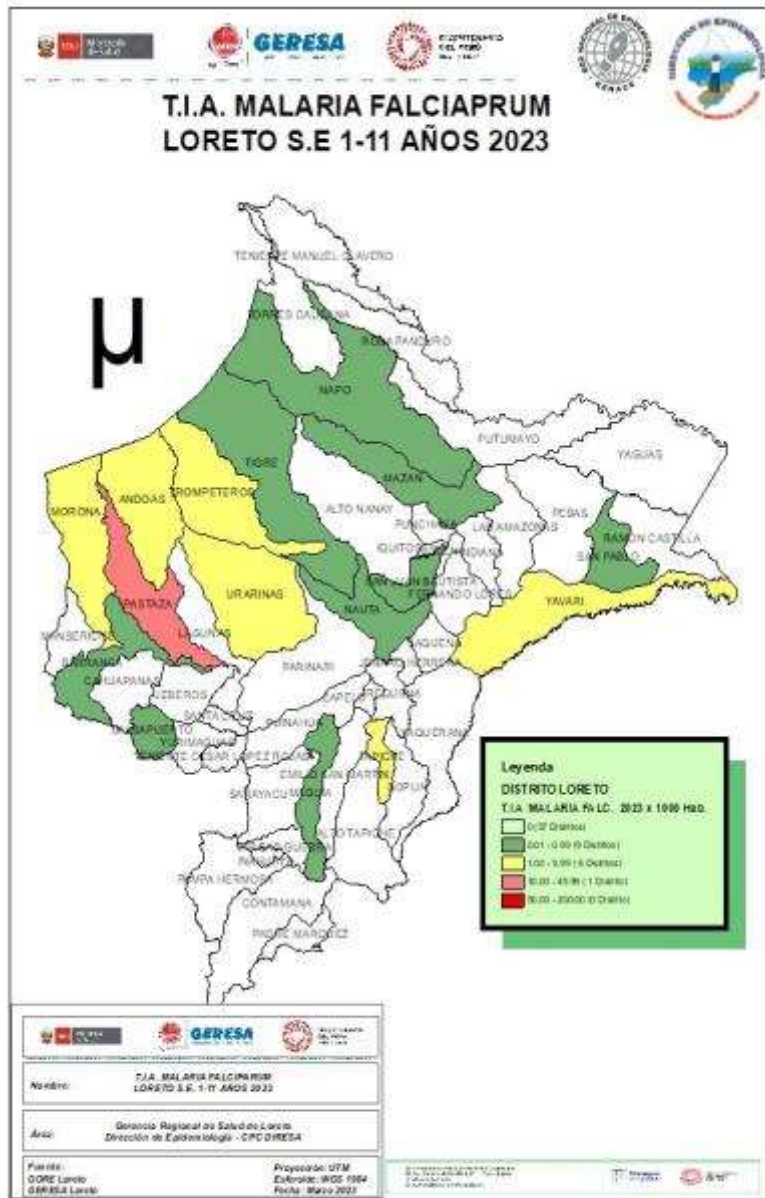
Ministerio de Salud

GERESA

BICENTENARIO DEL PERÚ

T.I.A. MALARIA FALCIAPRUM
LORETO S.E 1-11 AÑOS 2023

μ

TENIENTE MANUEL CLAVERO
TORRES CAUSANA
NAPO
ROSA PANDURO
PUTUMAYO
YAGUAS
TIGRE
MAZAN
ALTO NANAY
PUNCHANA
LAS AMAZONAS
PEBAS
RAMON CASTILLA
SAN PABLO
IQUITOS
INDIANA
MORONA
ANDOAS
TROMPETEROS
PASTAZA
URARINAS
NAUTA
SAN JUAN BAUTISTA
FERNANDO LORES
YAVARI
MANSERICHE
BARRANCA
CAHUAPANAS
LAGUNAS
PARINARI
REQUENA
JEBEROS
YURIMAGUAS
SANTA CRUZ
TENIENTE CESAR LOPEZ ROJAS
EMILIO SAN MARTIN
SOPLIN
SAQUENA
SARAYACU
MAQUIA
PAMPA HERMOSA
CONTAMANA
PADRE MARQUEZ
ALTO TAPICHE
TAPICHE
CAPELO
BALSAPUERTO

Leyenda
DISTRITO LORETO
T.I.A MALARIA FALC. 2023 x 1000 Hab.
0 (37 Distritos)
0.01 - 0.99 (9 Distritos)
1.00 - 9.99 (6 Distritos)
10.00 - 49.99 (1 Distrito)
50.00 - 200.00 (0 Distritos)

GERESA

Nombre: T.I.A. MALARIA FALCIPARUM LORETO S.E. 1-11 AÑOS 2023

Área: Gerencia Regional de Salud de Loreto
Dirección de Epidemiología - CIPC DIRESA

Fuente: GORE Loreto GERESA Loreto
Proyección: UTM
Elaboró: WGS 1984
Fecha: Marzo 2023